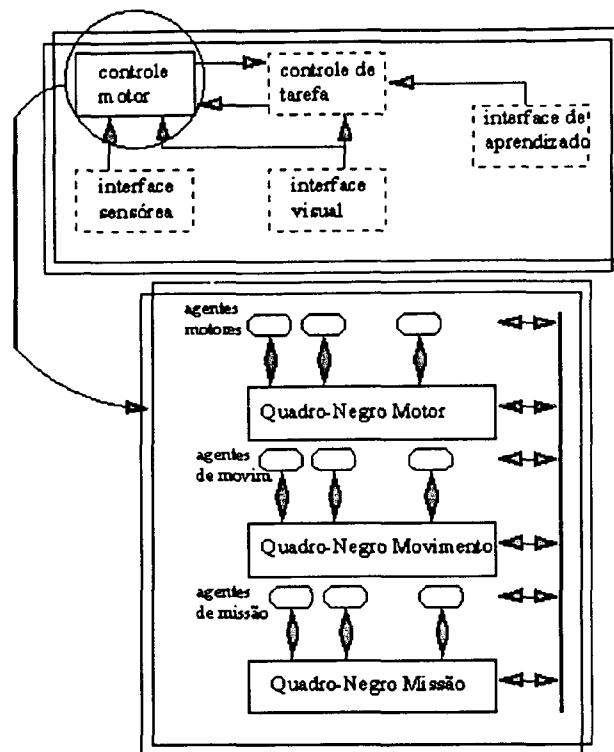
controle motor

controle de tarefa

interface de aprendizado

interface sensórea

interface visual

agentes motores

Quadro-Negro Motor

agentes de movim

Quadro-Negro Movimento

agentes de missão

Quadro-Negro Missão